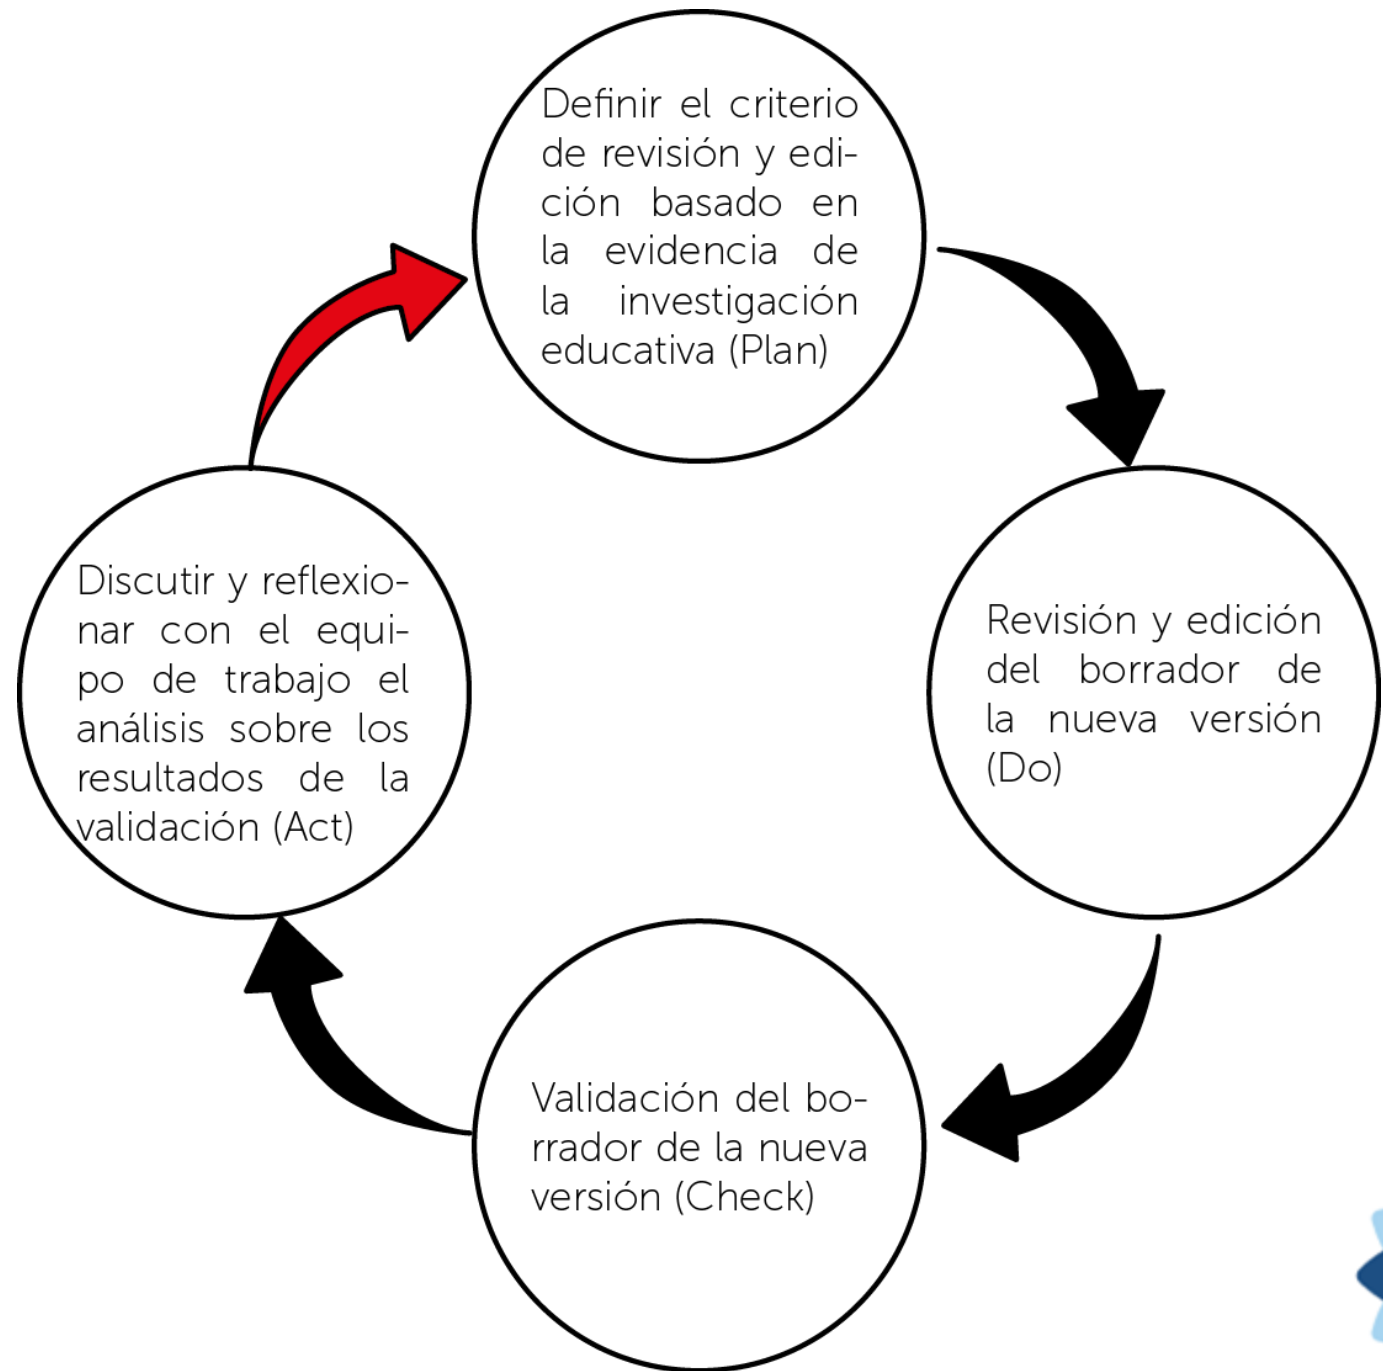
Definir el criterio de revisión y edición basado en la evidencia de la investigación educativa (Plan)

Revisión y edición del borrador de la nueva versión (Do)

Validación del borrador de la nueva versión (Check)

Discutir y reflexionar con el equipo de trabajo el análisis sobre los resultados de la validación (Act)